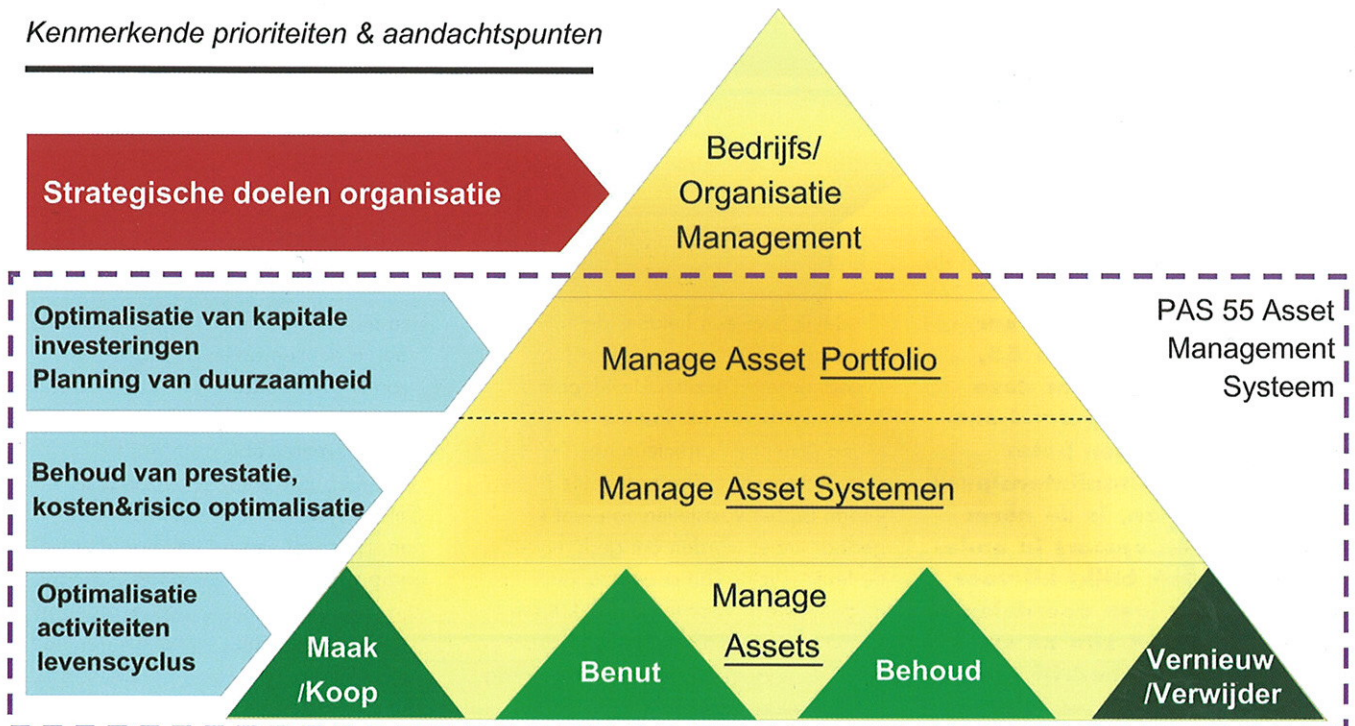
Kenmerkende prioriteiten & aandachtspunten

Strategische doelen organisatie

Bedrijfs/ Organisatie Management

Optimalisatie van kapitale investeringen Planning van duurzaamheid

Manage Asset Portfolio

PAS 55 Asset Management Systeem

Behoud van prestatie, kosten&risico optimalisatie

Manage Asset Systemen

Optimalisatie activiteiten levenscyclus

Maak /Koop

Benut

Manage Assets

Behoud

Vernieuw /Verwijder